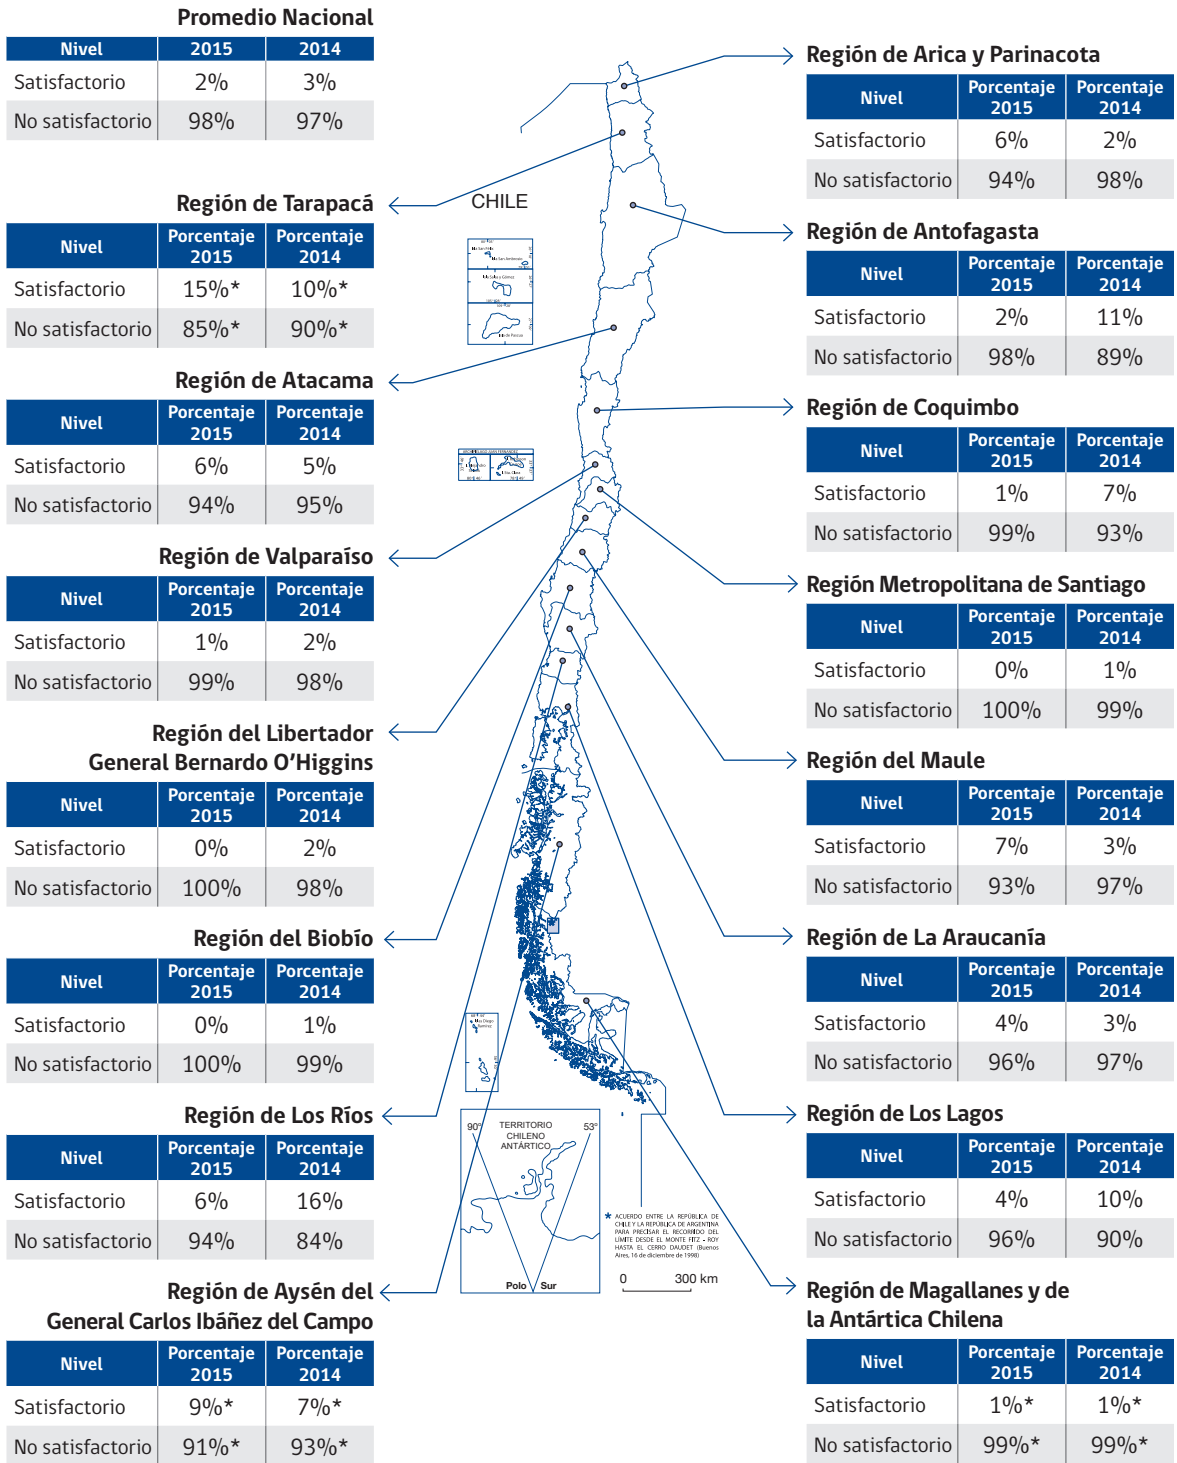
Promedio Nacional

| Nivel | 2015 | 2014 |
|---|---|---|
| Satisfactorio | 2% | 3% |
| No satisfactorio | 98% | 97% |

Región de Tarapacá

| Nivel | Porcentaje 2015 | Porcentaje 2014 |
|---|---|---|
| Satisfactorio | 15%* | 10%* |
| No satisfactorio | 85%* | 90%* |

Región de Atacama

| Nivel | Porcentaje 2015 | Porcentaje 2014 |
|---|---|---|
| Satisfactorio | 6% | 5% |
| No satisfactorio | 94% | 95% |

Región de Valparaíso

| Nivel | Porcentaje 2015 | Porcentaje 2014 |
|---|---|---|
| Satisfactorio | 1% | 2% |
| No satisfactorio | 99% | 98% |

Región del Libertador General Bernardo O'Higgins

| Nivel | Porcentaje 2015 | Porcentaje 2014 |
|---|---|---|
| Satisfactorio | 0% | 2% |
| No satisfactorio | 100% | 98% |

Región del Biobío

| Nivel | Porcentaje 2015 | Porcentaje 2014 |
|---|---|---|
| Satisfactorio | 0% | 1% |
| No satisfactorio | 100% | 99% |

Región de Los Ríos

| Nivel | Porcentaje 2015 | Porcentaje 2014 |
|---|---|---|
| Satisfactorio | 6% | 16% |
| No satisfactorio | 94% | 84% |

Región de Aysén del General Carlos Ibáñez del Campo

| Nivel | Porcentaje 2015 | Porcentaje 2014 |
|---|---|---|
| Satisfactorio | 9%* | 7%* |
| No satisfactorio | 91%* | 93%* |

CHILE

TERRITORIO CHILENO ANTÁRTICO

90° 53°

Polo Sur

* ACUERDO ENTRE LA REPÚBLICA DE CHILE Y LA REPÚBLICA DE ARGENTINA PARA PRECISAR EL RECORRIDO DEL LÍMITE DESDE EL MONTE FITZ - ROY HASTA EL CERRO DAUDET (Buenos Aires, 16 de diciembre de 1998)

0 300 km

Región de Arica y Parinacota

| Nivel | Porcentaje 2015 | Porcentaje 2014 |
|---|---|---|
| Satisfactorio | 6% | 2% |
| No satisfactorio | 94% | 98% |

Región de Antofagasta

| Nivel | Porcentaje 2015 | Porcentaje 2014 |
|---|---|---|
| Satisfactorio | 2% | 11% |
| No satisfactorio | 98% | 89% |

Región de Coquimbo

| Nivel | Porcentaje 2015 | Porcentaje 2014 |
|---|---|---|
| Satisfactorio | 1% | 7% |
| No satisfactorio | 99% | 93% |

Región Metropolitana de Santiago

| Nivel | Porcentaje 2015 | Porcentaje 2014 |
|---|---|---|
| Satisfactorio | 0% | 1% |
| No satisfactorio | 100% | 99% |

Región del Maule

| Nivel | Porcentaje 2015 | Porcentaje 2014 |
|---|---|---|
| Satisfactorio | 7% | 3% |
| No satisfactorio | 93% | 97% |

Región de La Araucanía

| Nivel | Porcentaje 2015 | Porcentaje 2014 |
|---|---|---|
| Satisfactorio | 4% | 3% |
| No satisfactorio | 96% | 97% |

Región de Los Lagos

| Nivel | Porcentaje 2015 | Porcentaje 2014 |
|---|---|---|
| Satisfactorio | 4% | 10% |
| No satisfactorio | 96% | 90% |

Región de Magallanes y de la Antártica Chilena

| Nivel | Porcentaje 2015 | Porcentaje 2014 |
|---|---|---|
| Satisfactorio | 1%* | 1%* |
| No satisfactorio | 99%* | 99%* |